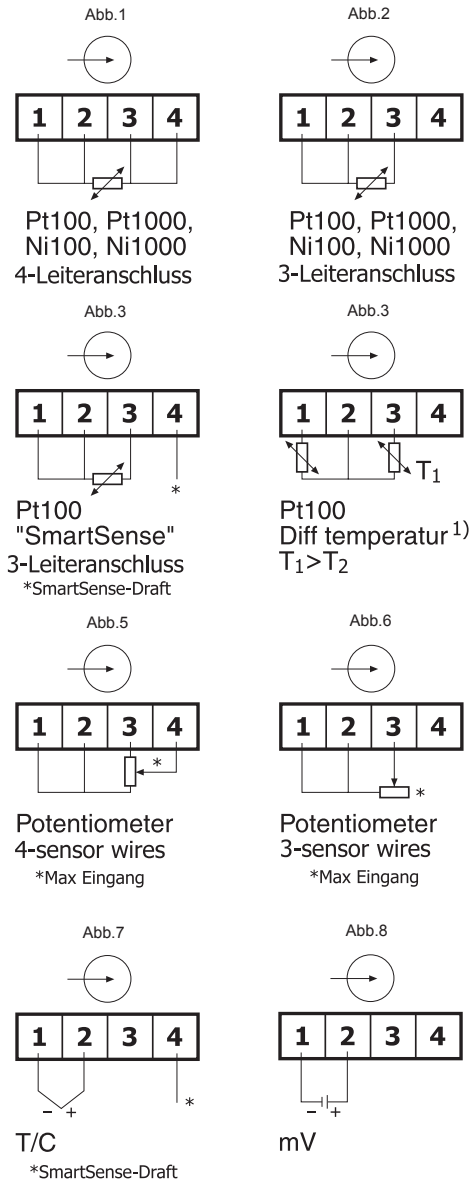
Abb.1

| 1 | 2 | 3 | 4 |
|---|---|---|---|

Pt100, Pt1000, Ni100, Ni1000
4-Leiteranschluss

Abb.2

| 1 | 2 | 3 | 4 |
|---|---|---|---|

Pt100, Pt1000, Ni100, Ni1000
3-Leiteranschluss

Abb.3

| 1 | 2 | 3 | 4 |
|---|---|---|---|

*

Pt100
"SmartSense"
3-Leiteranschluss
*SmartSense-Draft

Abb.3

| 1 | 2 | 3 | 4 |
|---|---|---|---|

$T_1$

Pt100
Diff temperatur $^{1)}$
$T_1>T_2$

Abb.5

| 1 | 2 | 3 | 4 |
|---|---|---|---|

*

Potentiometer
4-sensor wires
*Max Eingang

Abb.6

| 1 | 2 | 3 | 4 |
|---|---|---|---|

*

Potentiometer
3-sensor wires
*Max Eingang

Abb.7

| 1 | 2 | 3 | 4 |
|---|---|---|---|

− +
*

T/C
*SmartSense-Draft

Abb.8

| 1 | 2 | 3 | 4 |
|---|---|---|---|

− +

mV